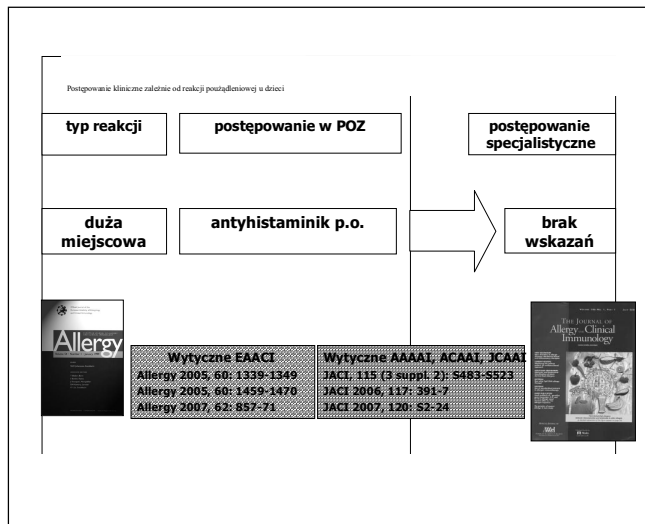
Postępowanie kliniczne zależnie od reakcji poużądleniowej u dzieci

typ reakcji

postępowanie w POZ

postępowanie specjalistyczne

duża miejscowa

antyhistaminik p.o.

brak wskazań

Allergy

Wytyczne EAACI
Allergy 2005, 60: 1339-1349
Allergy 2005, 60: 1459-1470
Allergy 2007, 62: 857-71

Wytyczne AAAAI, ACAAI, JCAAI
JACI: 115 (3 suppl. 2): S483-S523
JACI 2006, 117: 391-7
JACI 2007, 120: S2-24

The Journal of Allergy and Clinical Immunology